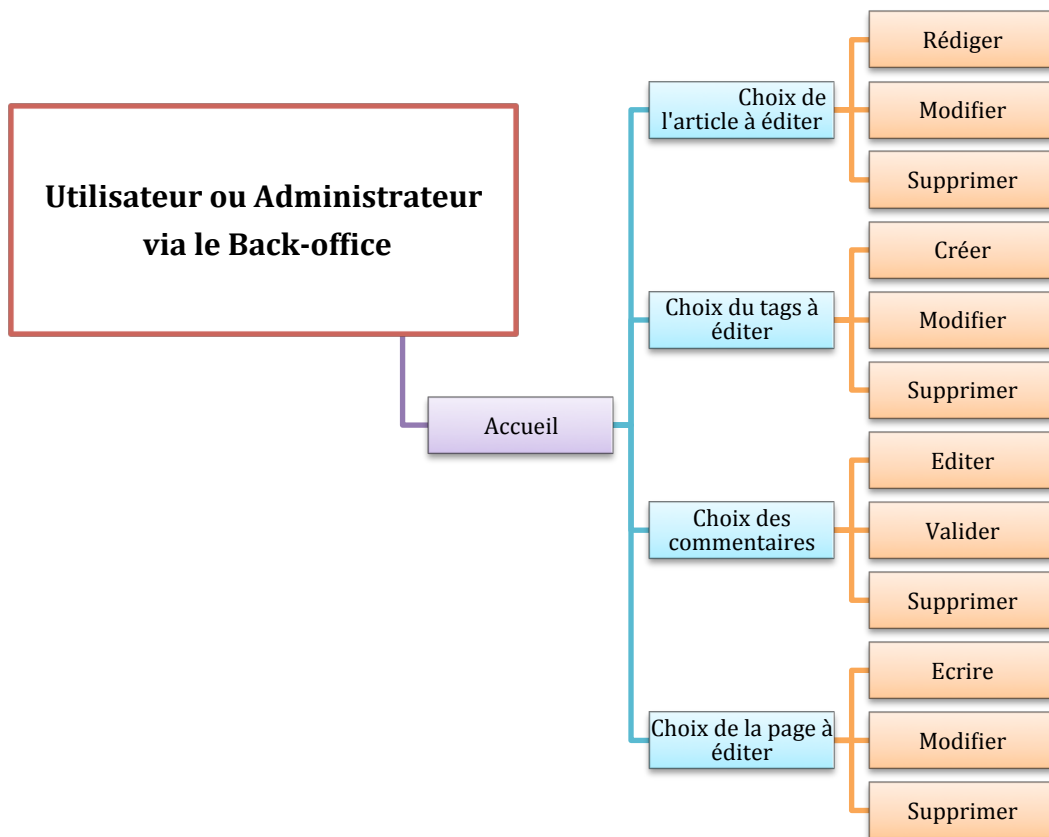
Utilisateur ou Administrateur via le Back-office

Accueil

Choix de l'article à éditer

Rédiger

Modifier

Supprimer

Choix du tags à éditer

Créer

Modifier

Supprimer

Choix des commentaires

Editer

Valider

Supprimer

Choix de la page à éditer

Ecrire

Modifier

Supprimer